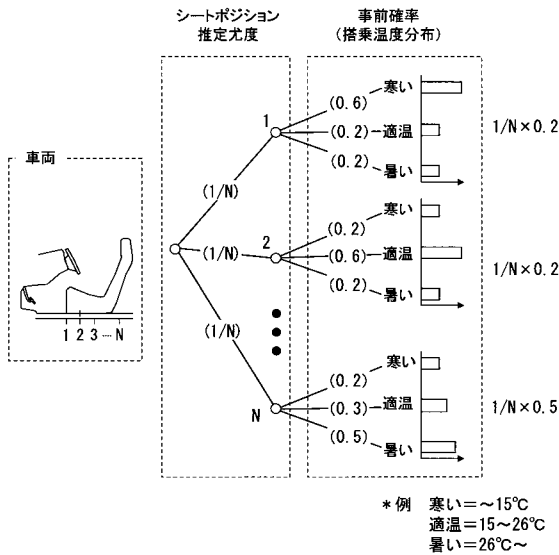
シートポジション
推定尤度

事前確率
(搭乗温度分布)

車両

1 2 3 … N

(1/N)
(1/N)
(1/N)

1
(0.6) 寒い
(0.2) 適温
(0.2) 暑い
1/N×0.2

2
(0.2) 寒い
(0.6) 適温
(0.2) 暑い
1/N×0.2

N
(0.2) 寒い
(0.3) 適温
(0.5) 暑い
1/N×0.5

＊例　寒い＝～15℃
適温＝15～26℃
暑い＝26℃～